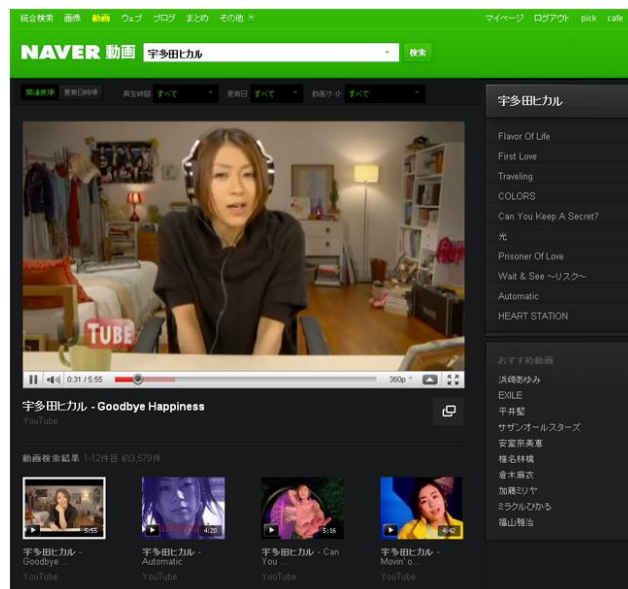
統合検索 画像 動画 ウェブ ブログ まとめ その他

マイページ ログアウト pick cafe

NAVER 動画 宇多田ヒカル 検索

関連順 更新日時順 再生時間 すべて 更新日 すべて 動画サイト すべて

TUBE

0:31 / 5:55 360p

宇多田ヒカル - Goodbye Happiness

YouTube

動画検索結果 1-12件目 約3,579件

5:55 宇多田ヒカル - Goodbye ... YouTube

4:20 宇多田ヒカル - Automatic YouTube

5:16 宇多田ヒカル - Can You ... YouTube

4:42 宇多田ヒカル - Movin' o... YouTube

宇多田ヒカル

Flavor Of Life
First Love
Traveling
COLORS
Can You Keep A Secret?
光
Prisoner Of Love
Wait & See ~リスク~
Automatic
HEART STATION

おすすめ動画

浜崎あゆみ
EXILE
平井堅
サザンオールスターズ
安室奈美恵
椎名林檎
倉木麻衣
加藤ミリヤ
ミラクルひかる
福山雅治